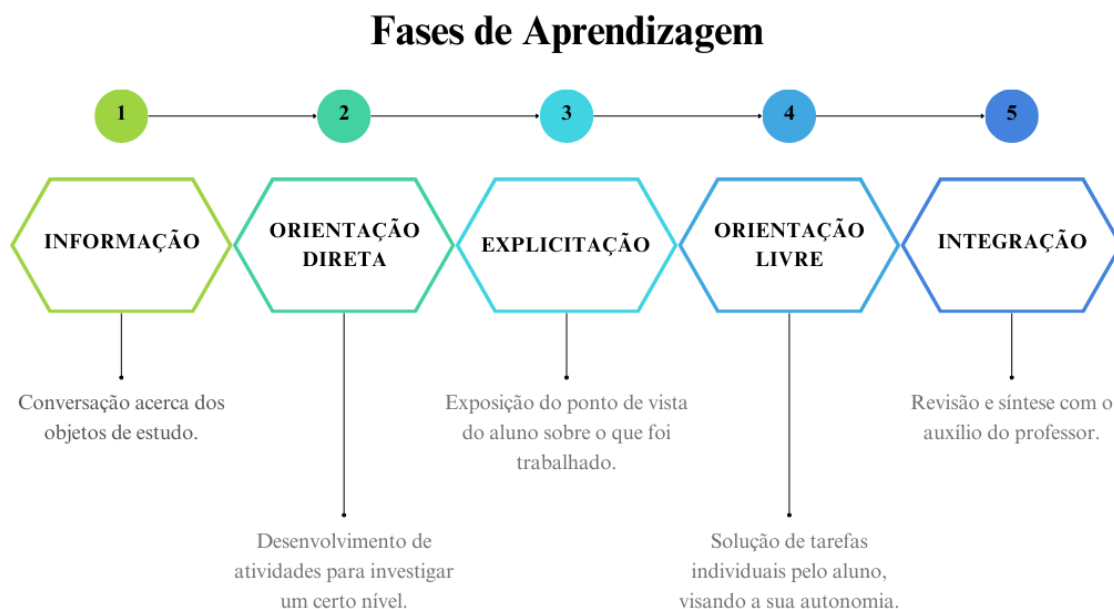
Fases de Aprendizagem

1

2

3

4

5

INFORMAÇÃO

ORIENTAÇÃO DIRETA

EXPLICITAÇÃO

ORIENTAÇÃO LIVRE

INTEGRAÇÃO

Conversação acerca dos objetos de estudo.

Desenvolvimento de atividades para investigar um certo nível.

Exposição do ponto de vista do aluno sobre o que foi trabalhado.

Solução de tarefas individuais pelo aluno, visando a sua autonomia.

Revisão e síntese com o auxílio do professor.